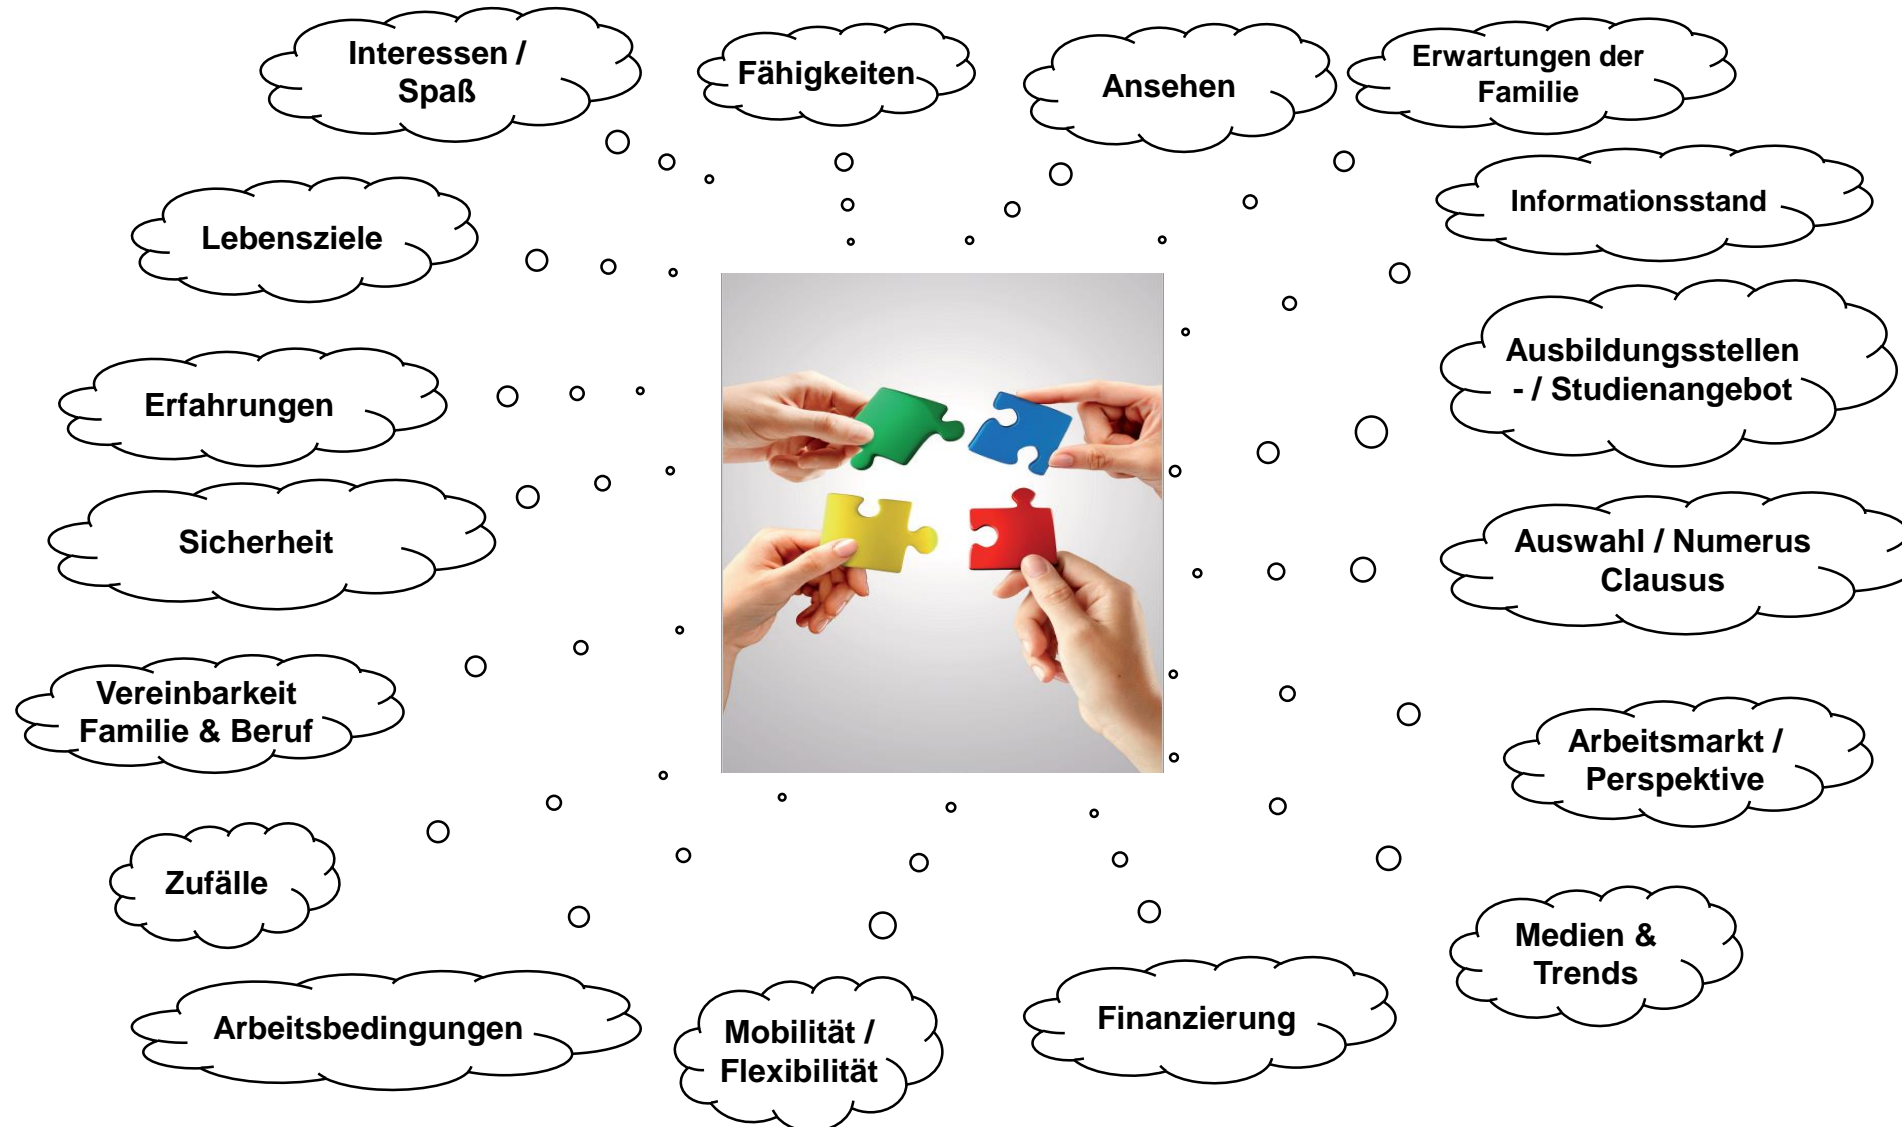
Interessen / Spaß

Fähigkeiten

Ansehen

Erwartungen der Familie

Lebensziele

Informationsstand

Erfahrungen

Ausbildungsstellen - / Studienangebot

Sicherheit

Auswahl / Numerus Clausus

Vereinbarkeit Familie & Beruf

Arbeitsmarkt / Perspektive

Zufälle

Medien & Trends

Arbeitsbedingungen

Mobilität / Flexibilität

Finanzierung